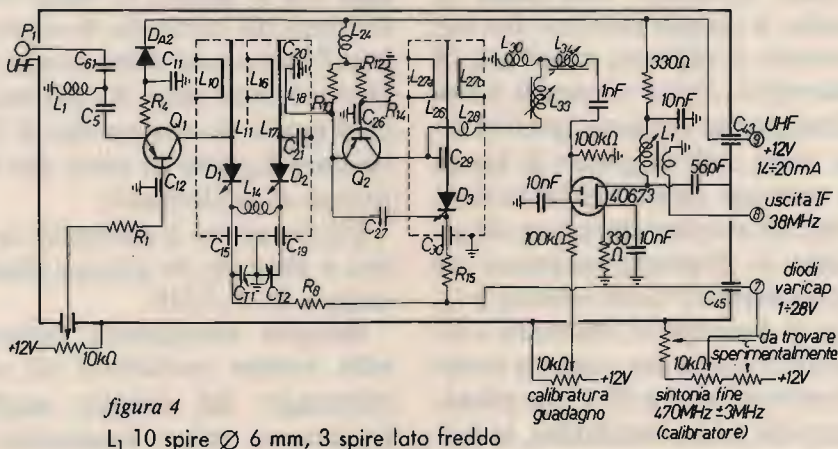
P1
UHF
C61
DA2
C11
L10
L16
C20
L18
L24
R12
L27a
L27b
L30
L31
L33
330Ω
L1
C5
R4
Q1
L11
L17
R11
C26
R14
L26
L28
1nF
10nF
C43
UHF
+12V
14÷20mA
C12
D1
L14
D2
C21
Q2
C29
100kΩ
L1
56pF
10nF
40673
uscita IF
36MHz
R1
C15
C19
C27
D3
C30
100kΩ
330Ω
10nF
CT1
CT2
R8
R15
C45
diodi
varicap
1÷28V
+12V
10kΩ
10kΩ
+12V
calibratura
guadagno
da trovare
sperimentalmente
10kΩ
+12V
sintonia fine
470MHz ±3MHz
(calibratore)

figura 4

L1 10 spire ∅ 6 mm, 3 spire lato freddo